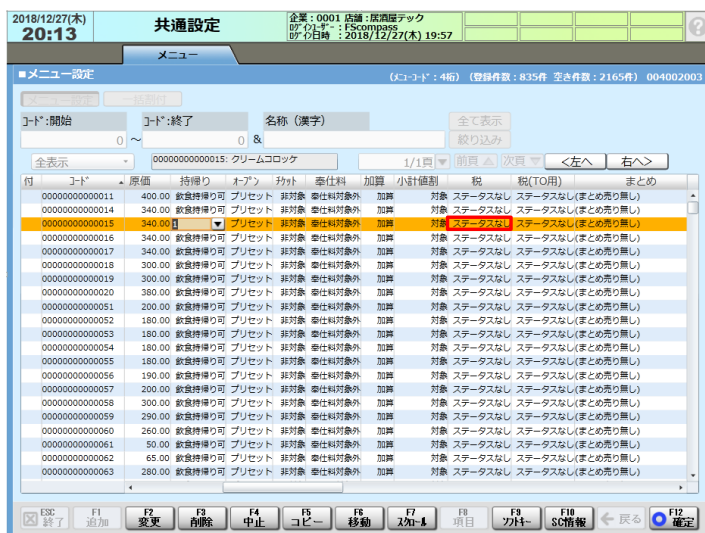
2018/12/27(木)
20:13

共通設定

企業：0001 店舗：居酒屋テック
ﾛｸﾞｲﾝﾕｰｻﾞｰ：FScompass
ﾛｸﾞｲﾝ日時 ：2018/12/27(木) 19:57

?

メニュー

■メニュー設定

(ﾒﾆｭｰｺｰﾄﾞ：4桁) (登録件数：835件 空き件数：2165件) 004002003

メニュー設定　一括割付

ｺｰﾄﾞ:開始　ｺｰﾄﾞ:終了　名称（漢字）　全て表示

0 ～ 0 &　絞り込み

全表示　00000000000015: クリームコロッケ　1/1頁　前頁　次頁　<左へ　右へ>

| 付 | ｺｰﾄﾞ | 原価 | 持帰り | ｵｰﾌﾟﾝ | ﾁｹｯﾄ | 奉仕料 | 加算 | 小計値割 | 税 | 税(TO用) | まとめ |
|---|---|---|---|---|---|---|---|---|---|---|---|
| | 00000000000011 | 400.00 | 飲食持帰り可 | プリセット | 非対象 | 奉仕料対象外 | 加算 | 対象 | ステータスなし | ステータスなし | (まとめ売り無し) |
| | 00000000000014 | 340.00 | 飲食持帰り可 | プリセット | 非対象 | 奉仕料対象外 | 加算 | 対象 | ステータスなし | ステータスなし | (まとめ売り無し) |
| | 00000000000015 | 340.00 | 1 | プリセット | 非対象 | 奉仕料対象外 | 加算 | 対象 | ステータスなし | ステータスなし | (まとめ売り無し) |
| | 00000000000016 | 340.00 | 飲食持帰り可 | プリセット | 非対象 | 奉仕料対象外 | 加算 | 対象 | ステータスなし | ステータスなし | (まとめ売り無し) |
| | 00000000000017 | 340.00 | 飲食持帰り可 | プリセット | 非対象 | 奉仕料対象外 | 加算 | 対象 | ステータスなし | ステータスなし | (まとめ売り無し) |
| | 00000000000018 | 300.00 | 飲食持帰り可 | プリセット | 非対象 | 奉仕料対象外 | 加算 | 対象 | ステータスなし | ステータスなし | (まとめ売り無し) |
| | 00000000000019 | 300.00 | 飲食持帰り可 | プリセット | 非対象 | 奉仕料対象外 | 加算 | 対象 | ステータスなし | ステータスなし | (まとめ売り無し) |
| | 00000000000020 | 380.00 | 飲食持帰り可 | プリセット | 非対象 | 奉仕料対象外 | 加算 | 対象 | ステータスなし | ステータスなし | (まとめ売り無し) |
| | 00000000000051 | 200.00 | 飲食持帰り可 | プリセット | 非対象 | 奉仕料対象外 | 加算 | 対象 | ステータスなし | ステータスなし | (まとめ売り無し) |
| | 00000000000052 | 180.00 | 飲食持帰り可 | プリセット | 非対象 | 奉仕料対象外 | 加算 | 対象 | ステータスなし | ステータスなし | (まとめ売り無し) |
| | 00000000000053 | 180.00 | 飲食持帰り可 | プリセット | 非対象 | 奉仕料対象外 | 加算 | 対象 | ステータスなし | ステータスなし | (まとめ売り無し) |
| | 00000000000054 | 180.00 | 飲食持帰り可 | プリセット | 非対象 | 奉仕料対象外 | 加算 | 対象 | ステータスなし | ステータスなし | (まとめ売り無し) |
| | 00000000000055 | 180.00 | 飲食持帰り可 | プリセット | 非対象 | 奉仕料対象外 | 加算 | 対象 | ステータスなし | ステータスなし | (まとめ売り無し) |
| | 00000000000056 | 190.00 | 飲食持帰り可 | プリセット | 非対象 | 奉仕料対象外 | 加算 | 対象 | ステータスなし | ステータスなし | (まとめ売り無し) |
| | 00000000000057 | 200.00 | 飲食持帰り可 | プリセット | 非対象 | 奉仕料対象外 | 加算 | 対象 | ステータスなし | ステータスなし | (まとめ売り無し) |
| | 00000000000058 | 300.00 | 飲食持帰り可 | プリセット | 非対象 | 奉仕料対象外 | 加算 | 対象 | ステータスなし | ステータスなし | (まとめ売り無し) |
| | 00000000000059 | 290.00 | 飲食持帰り可 | プリセット | 非対象 | 奉仕料対象外 | 加算 | 対象 | ステータスなし | ステータスなし | (まとめ売り無し) |
| | 00000000000060 | 260.00 | 飲食持帰り可 | プリセット | 非対象 | 奉仕料対象外 | 加算 | 対象 | ステータスなし | ステータスなし | (まとめ売り無し) |
| | 00000000000061 | 50.00 | 飲食持帰り可 | プリセット | 非対象 | 奉仕料対象外 | 加算 | 対象 | ステータスなし | ステータスなし | (まとめ売り無し) |
| | 00000000000062 | 65.00 | 飲食持帰り可 | プリセット | 非対象 | 奉仕料対象外 | 加算 | 対象 | ステータスなし | ステータスなし | (まとめ売り無し) |
| | 00000000000063 | 280.00 | 飲食持帰り可 | プリセット | 非対象 | 奉仕料対象外 | 加算 | 対象 | ステータスなし | ステータスなし | (まとめ売り無し) |

ESC 終了　F1 追加　F2 変更　F3 削除　F4 中止　F5 コピー　F6 移動　F7 ｽｸﾛｰﾙ　F8 項目　F9 ｿﾌﾄｷｰ　F10 SC情報　戻る　F12 確定